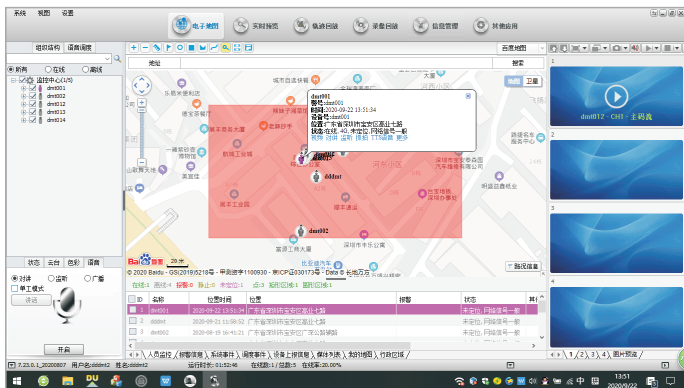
系统 视图 设置

电子地图 实时预览 轨迹回放 录像回放 信息管理 其他应用

组织结构 用户调度

所有 在线 离线

监控中心(1/5)
dmt001
dmt002
dmt012
dmt013
dmt014

状态 云台 色彩 语音

对讲 监听 广播
单工模式
讲话

开启

地址 搜索

百度地图

地图 卫星

dmt001
终号:dmt001
时间:2020-09-22 13:51:34
设备号:dmt001
位置:广东省深圳市宝安区嘉业七路
状态:在线, 4G, 未定位, 网络信号一般
视频 对讲 监听 轨迹 TTS语音 更多

dddmt

dmt002

新区信息

© 2020 Baidu - GS(2019)5218号 - 甲测资字1100930 - 京ICP证030173号 - Data © 长地万方

在线:1 离线:4 报警:0 静止:0 未定位:1 点:3 超时区域:1 超时区域:1

| ID | 名称 | 位置时间 | 位置 | 报警 | 状态 |
|---|---|---|---|---|---|
| 1 | dmt001 | 2020-09-22 13:51:34 | 广东省深圳市宝安区嘉业七路 | | 未定位, 网络信号一般 |
| 2 | dddmt | 2020-09-22 11:58:52 | 广东省深圳市宝安区嘉业七路 | | 未定位, 网络信号一般 |
| 3 | dmt002 | 2020-09-19 16:45:21 | 广东省深圳市宝安区广深公路辅路 | | 未定位, 网络信号一般 |

人员监控 报警信息 系统事件 调度事件 设备上报信息 媒体列表 地图标注 行政区域

dmt012 - CH1 - 主码流

1 2 3 4 图片预览

7.23.0.1_20200807 用户名:dddmt2 姓名:dddmt2 运行时间:0:01:52:46 在线数:1 / 总数:5 在线率:20.00%

13:51
2020/9/22